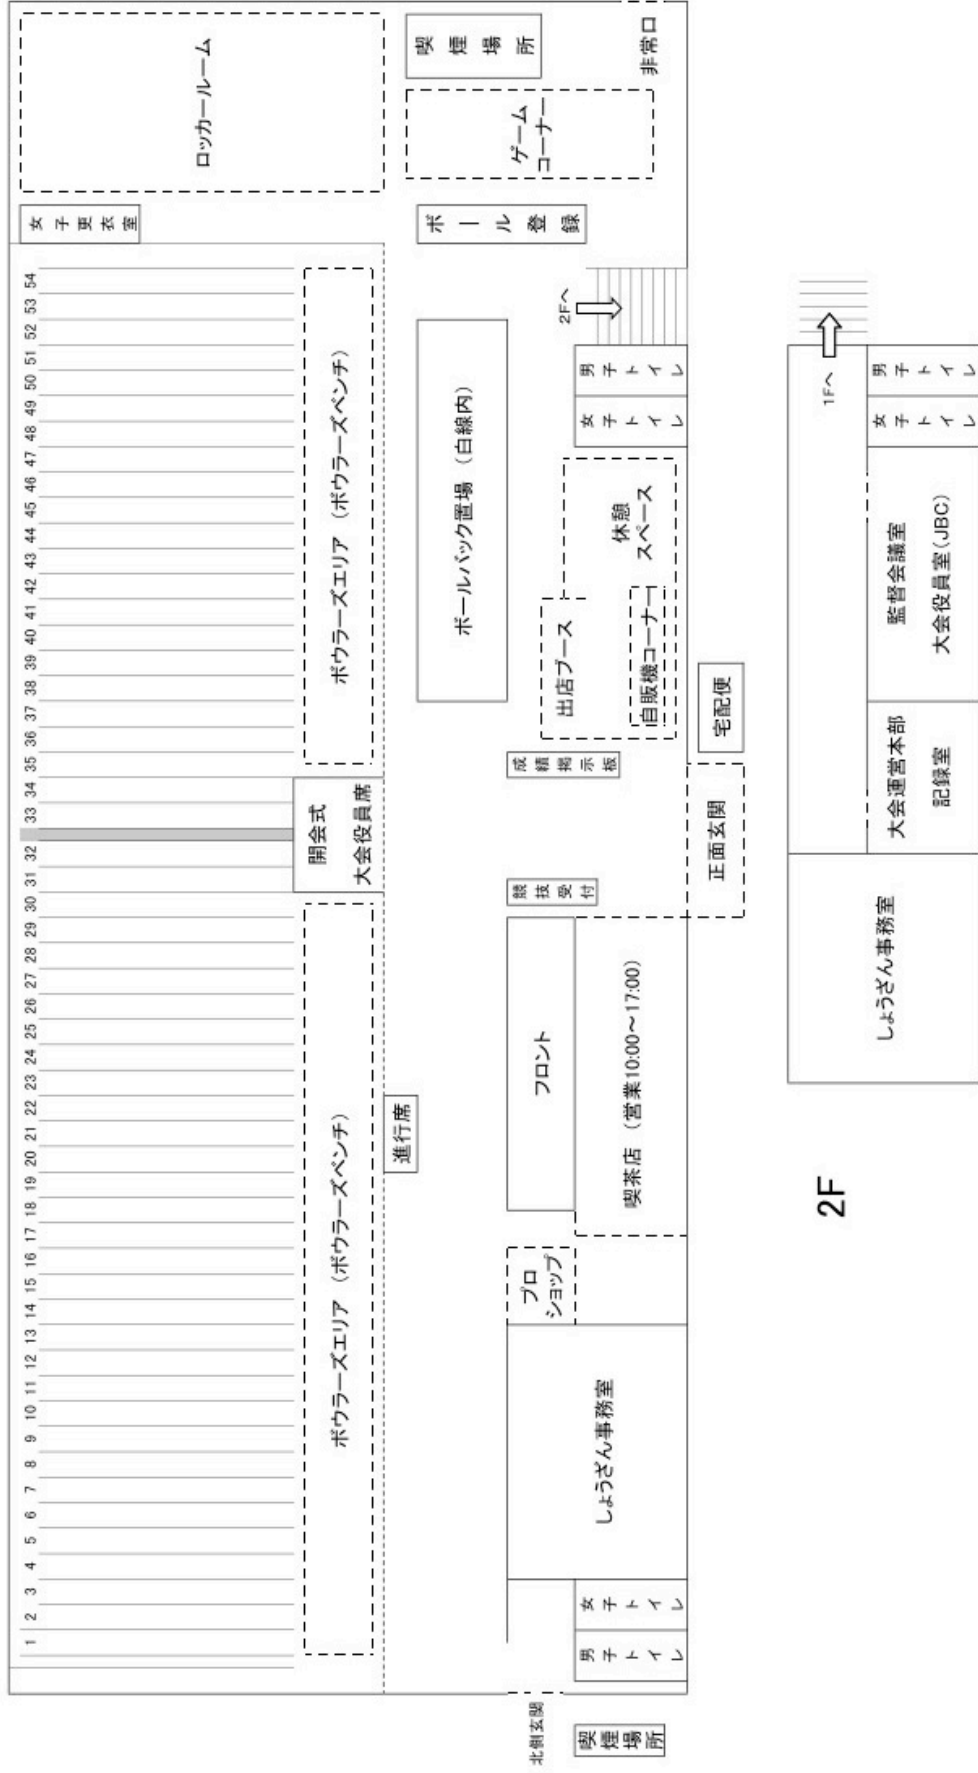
ロッカールーム

喫煙場所

非常口

ゲームコーナー

女子更衣室

ボール登録

2Fへ

54 53 52 51 50 49 48 47 46 45 44 43 42 41 40 39 38 37 36 35 34 33 32 31 30 29 28 27 26 25 24 23 22 21 20 19 18 17 16 15 14 13 12 11 10 9 8 7 6 5 4 3 2 1

ボウラーズエリア（ボウラーズベンチ）

ボールバック置場（白線内）

男子トイレ

女子トイレ

休憩スペース

出店ブース

自販機コーナー

宅配便

成績掲示板

開会式
大会役員席

正面玄関

競技受付

フロント

喫茶店（営業10:00～17:00）

進行席

ボウラーズエリア（ボウラーズベンチ）

プロショップ

しょうざん事務室

女子トイレ

男子トイレ

北側玄関

喫煙場所

1Fへ

男子トイレ

女子トイレ

監督会議室

大会役員室（JBC）

大会運営本部

記録室

しょうざん事務室

2F